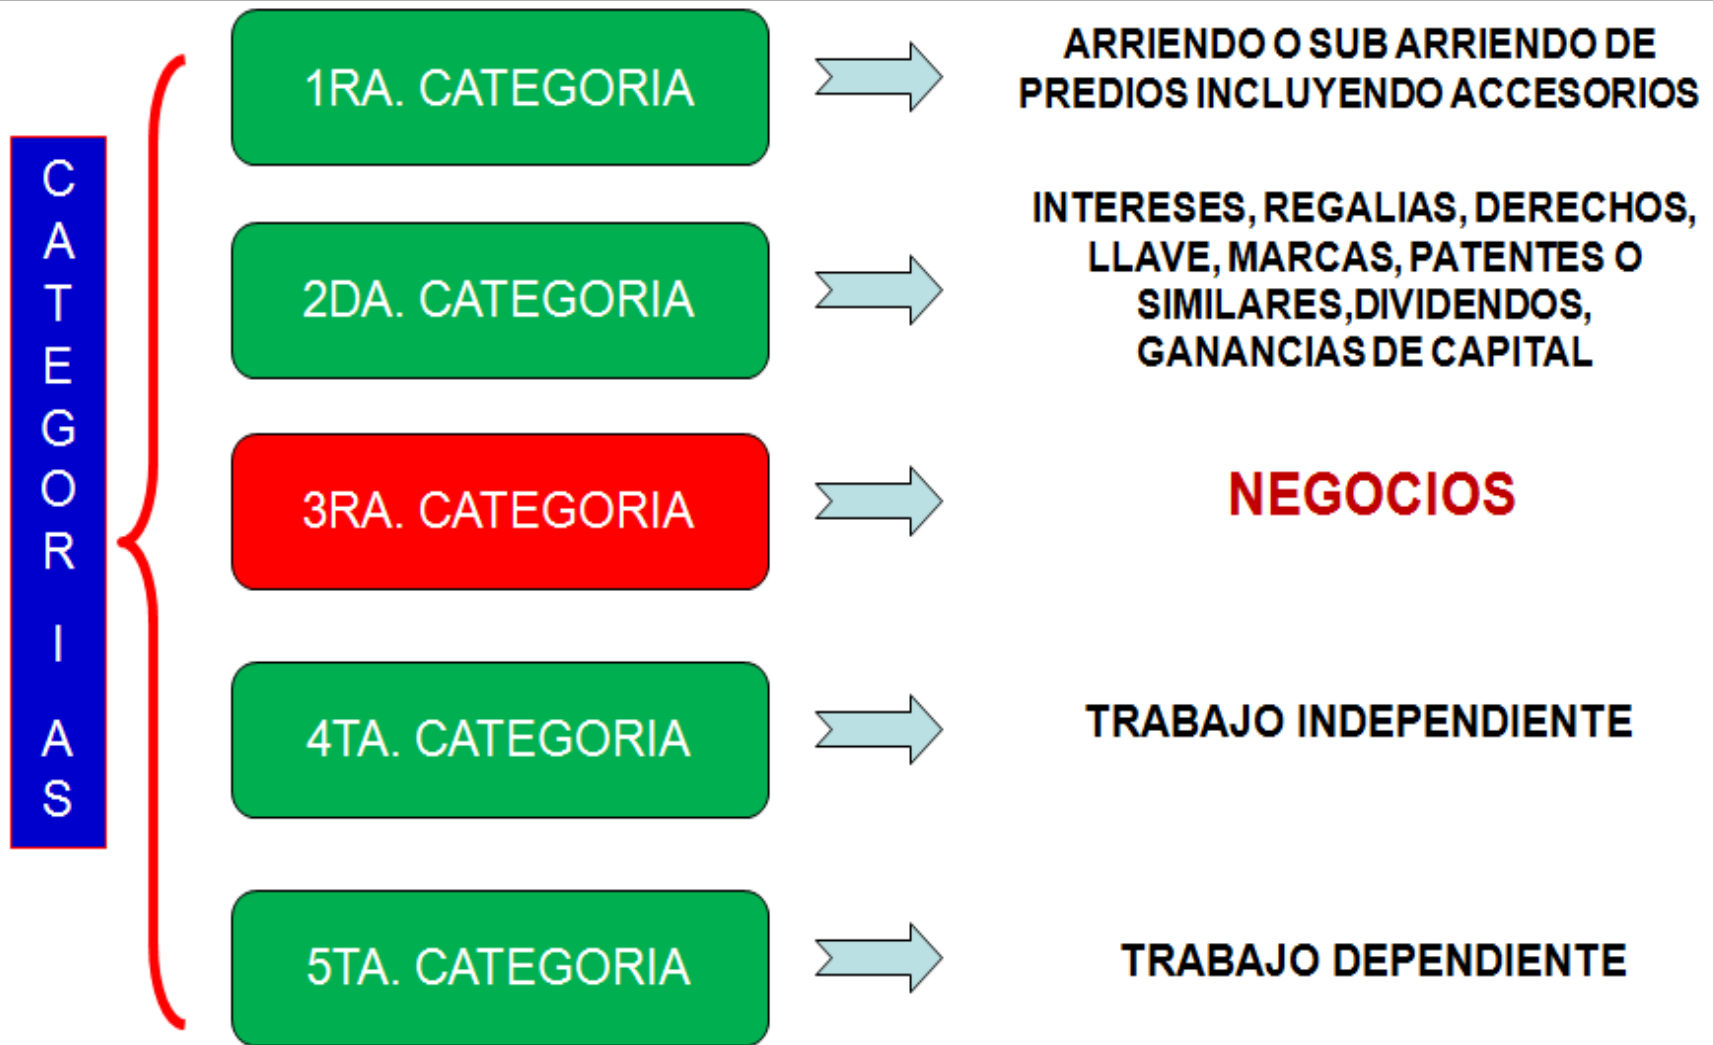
CATEGORIAS

1RA. CATEGORIA

ARRIENDO O SUB ARRIENDO DE PREDIOS INCLUYENDO ACCESORIOS

2DA. CATEGORIA

INTERESES, REGALIAS, DERECHOS, LLAVE, MARCAS, PATENTES O SIMILARES,DIVIDENDOS, GANANCIAS DE CAPITAL

3RA. CATEGORIA

NEGOCIOS

4TA. CATEGORIA

TRABAJO INDEPENDIENTE

5TA. CATEGORIA

TRABAJO DEPENDIENTE